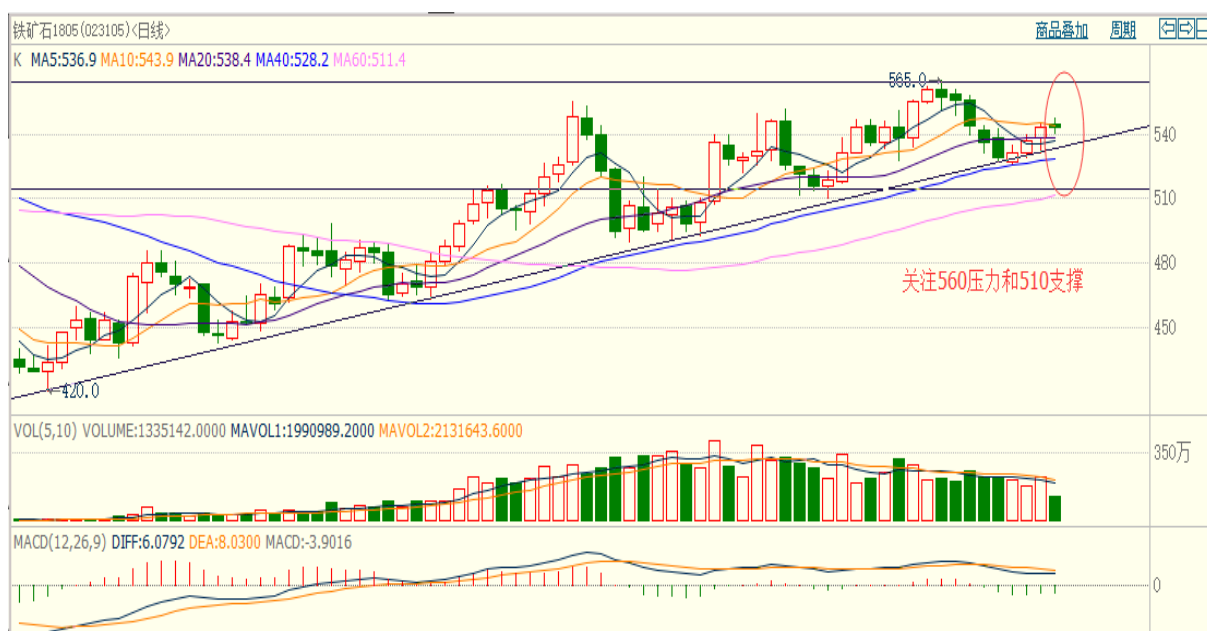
铁矿石1805(023105)(日线)

商品叠加 周期

K MA5:536.9 MA10:543.9 MA20:538.4 MA40:528.2 MA60:511.4

565.0

540

510

480

450

420.0

关注560压力和510支撑

VOL(5,10) VOLUME:1335142.0000 MAVOL1:1990989.2000 MAVOL2:2131643.6000

350万

MACD(12,26,9) DIFF:6.0792 DEA:8.0300 MACD:-3.9016

0